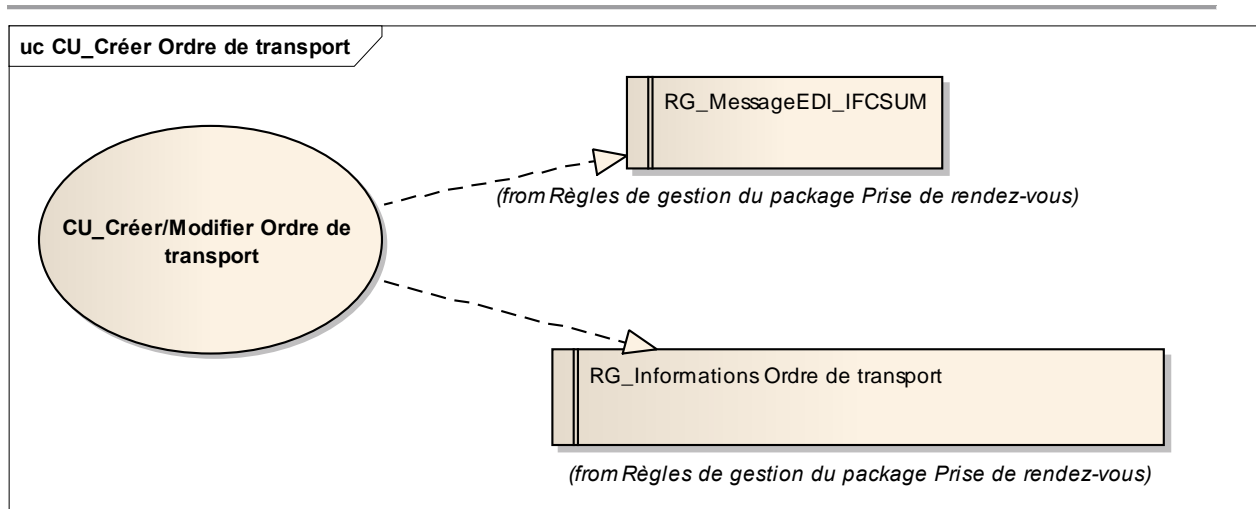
uc CU_Créer Ordre de transport

RG_MessageEDI_IFCSUM

(from Règles de gestion du package Prise de rendez-vous)

CU_Créer/Modifier Ordre de transport

RG_Informations Ordre de transport

(from Règles de gestion du package Prise de rendez-vous)